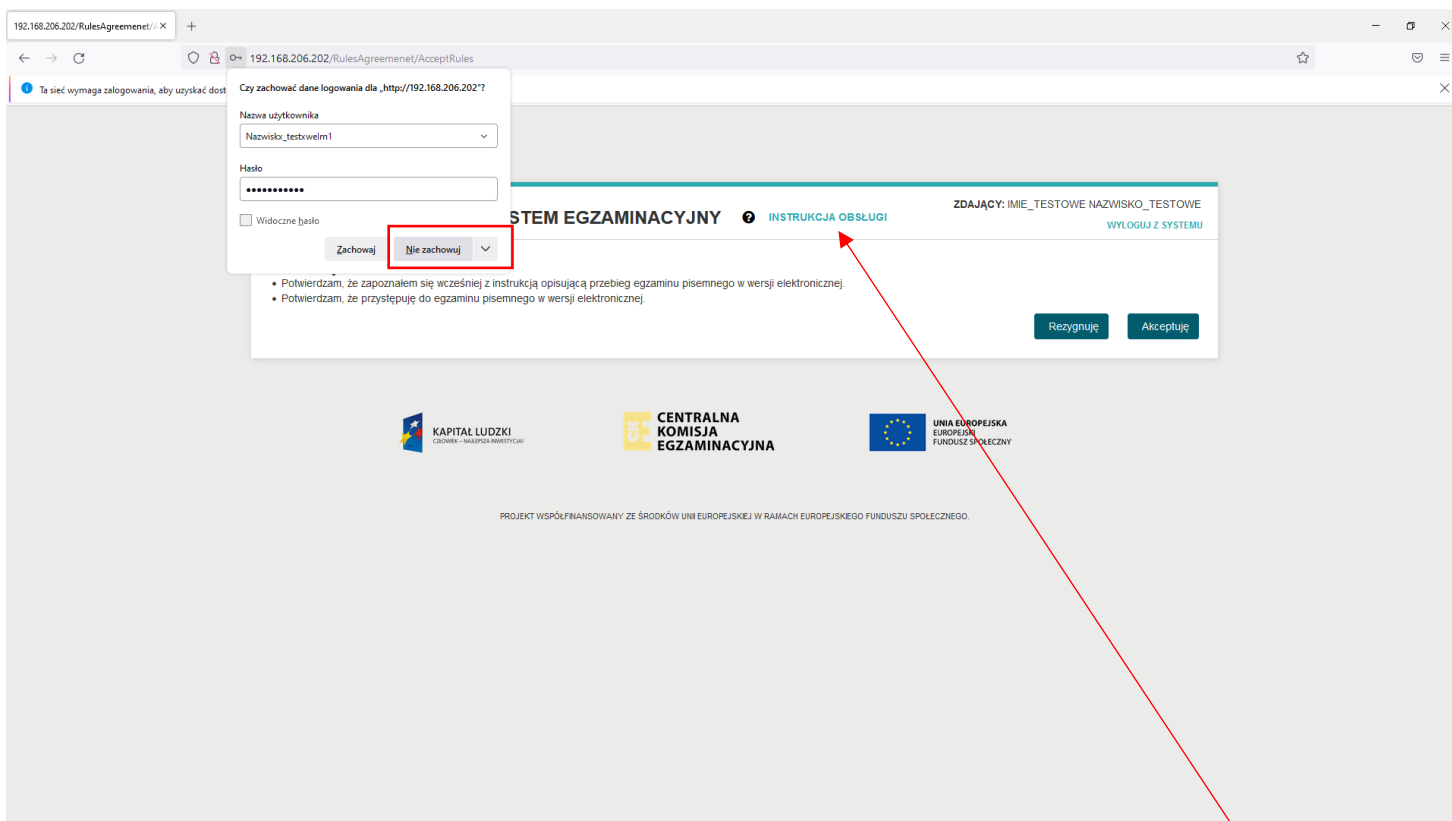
192.168.206.202/RulesAgreemenet/A ×

192.168.206.202/RulesAgreemenet/AcceptRules

Ta sieć wymaga zalogowania, aby uzyskać dost

Czy zachować dane logowania dla „http://192.168.206.202"?

Nazwa użytkownika

Nazwiskx_testxwelm1

Hasło

•••••••••••

Widoczne hasło

Zachowaj

Nie zachowuj

STEM EGZAMINACYJNY

INSTRUKCJA OBSŁUGI

ZDAJĄCY: IMIE_TESTOWE NAZWISKO_TESTOWE

WYLOGUJ Z SYSTEMU

• Potwierdzam, że zapoznałem się wcześniej z instrukcją opisującą przebieg egzaminu pisemnego w wersji elektronicznej.
• Potwierdzam, że przystępuję do egzaminu pisemnego w wersji elektronicznej.

Rezygnuję

Akceptuję

KAPITAŁ LUDZKI
CZŁOWIEK – NAJLEPSZA INWESTYCJA!

CENTRALNA KOMISJA EGZAMINACYJNA

UNIA EUROPEJSKA
EUROPEJSKI FUNDUSZ SPOŁECZNY

PROJEKT WSPÓŁFINANSOWANY ZE ŚRODKÓW UNII EUROPEJSKIEJ W RAMACH EUROPEJSKIEGO FUNDUSZU SPOŁECZNEGO.